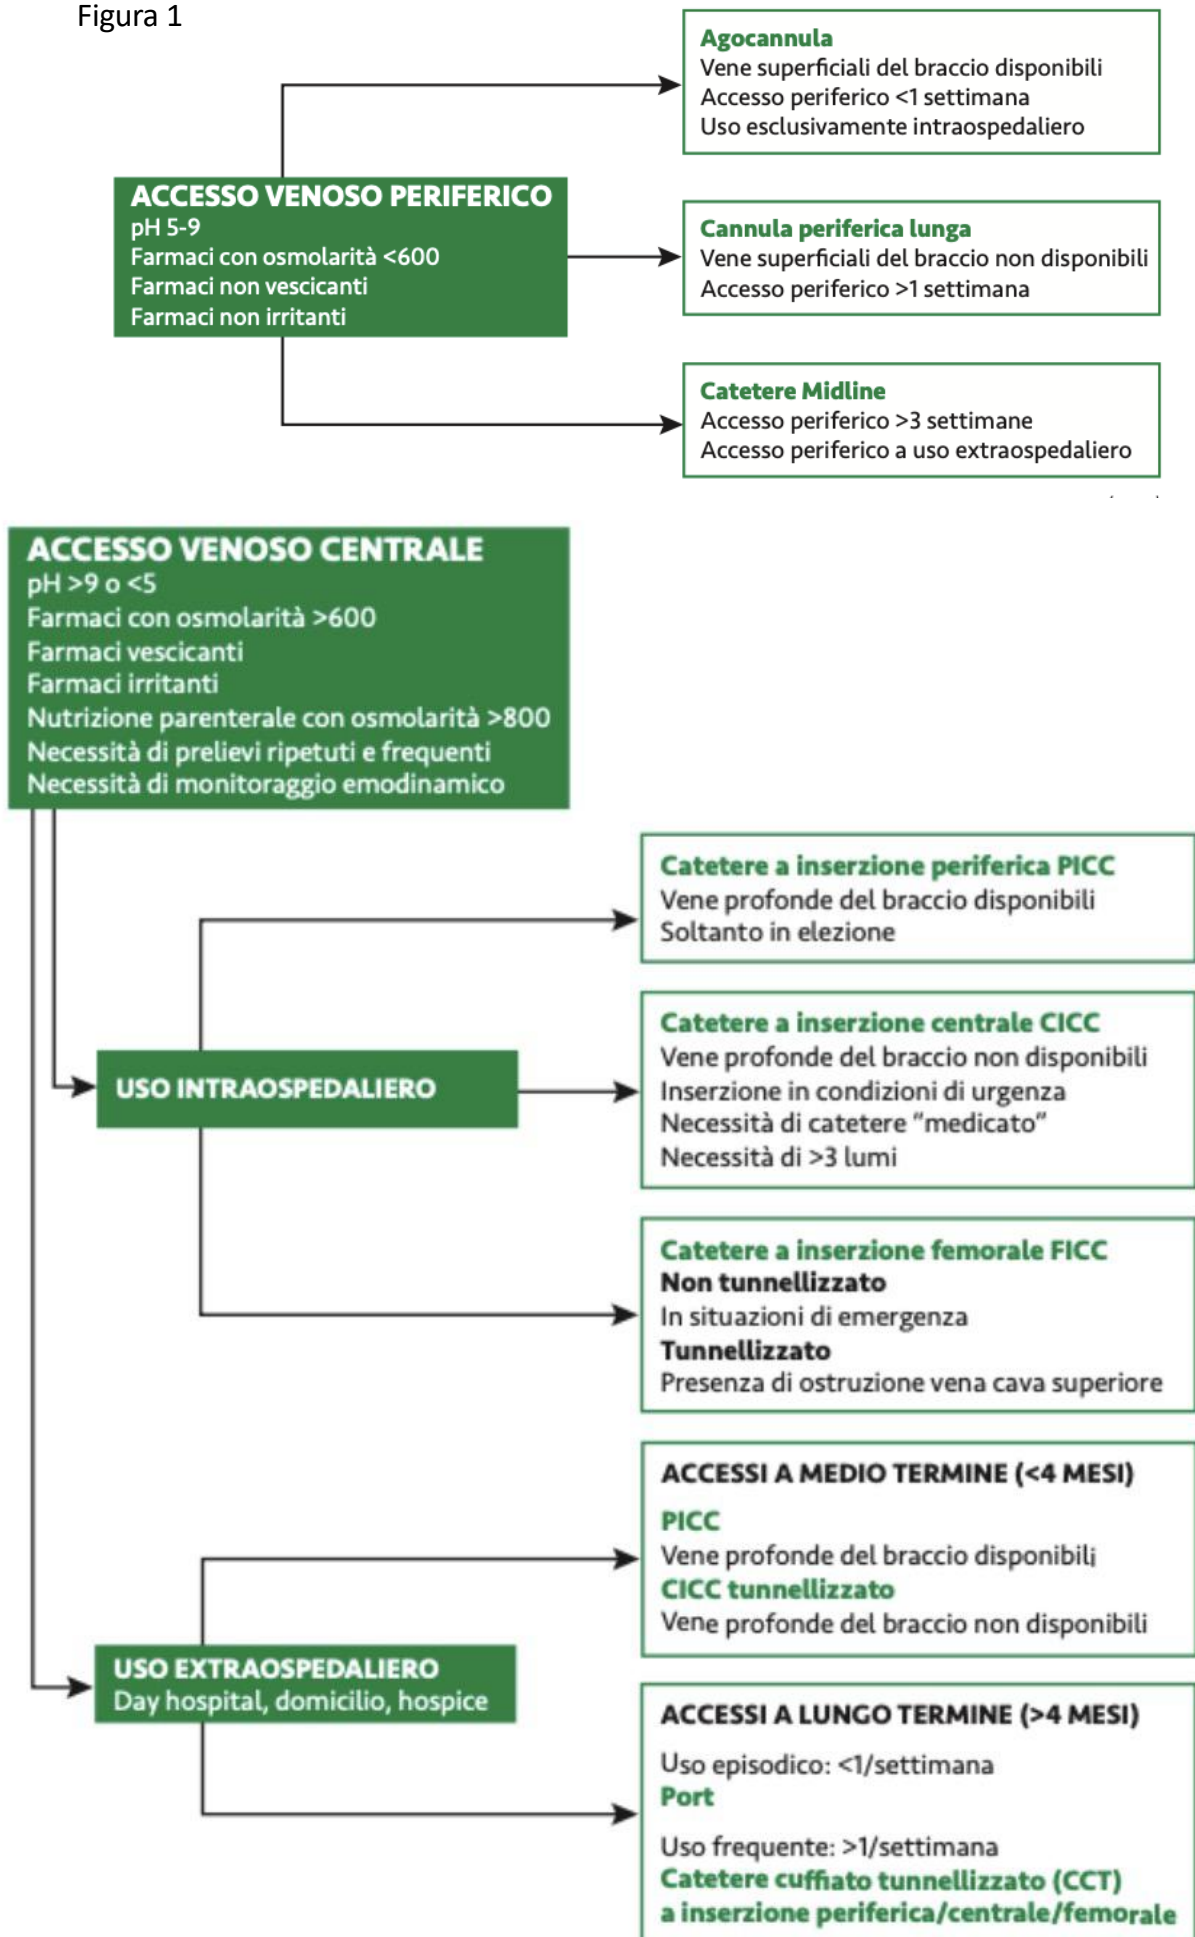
Figura 1

ACCESSO VENOSO PERIFERICO
pH 5-9
Farmaci con osmolarità <600
Farmaci non vescicanti
Farmaci non irritanti

Agocannula
Vene superficiali del braccio disponibili
Accesso periferico <1 settimana
Uso esclusivamente intraospedaliero

Cannula periferica lunga
Vene superficiali del braccio non disponibili
Accesso periferico >1 settimana

Catetere Midline
Accesso periferico >3 settimane
Accesso periferico a uso extraospedaliero

ACCESSO VENOSO CENTRALE
pH >9 o <5
Farmaci con osmolarità >600
Farmaci vescicanti
Farmaci irritanti
Nutrizione parenterale con osmolarità >800
Necessità di prelievi ripetuti e frequenti
Necessità di monitoraggio emodinamico

USO INTRAOSPEDALIERO

Catetere a inserzione periferica PICC
Vene profonde del braccio disponibili
Soltanto in elezione

Catetere a inserzione centrale CICC
Vene profonde del braccio non disponibili
Inserzione in condizioni di urgenza
Necessità di catetere "medicato"
Necessità di >3 lumi

Catetere a inserzione femorale FICC
Non tunnellizzato
In situazioni di emergenza
Tunnellizzato
Presenza di ostruzione vena cava superiore

USO EXTRAOSPEDALIERO
Day hospital, domicilio, hospice

ACCESSI A MEDIO TERMINE (<4 MESI)
PICC
Vene profonde del braccio disponibili
CICC tunnellizzato
Vene profonde del braccio non disponibili

ACCESSI A LUNGO TERMINE (>4 MESI)
Uso episodico: <1/settimana
Port
Uso frequente: >1/settimana
Catetere cuffiato tunnellizzato (CCT)
a inserzione periferica/centrale/femorale